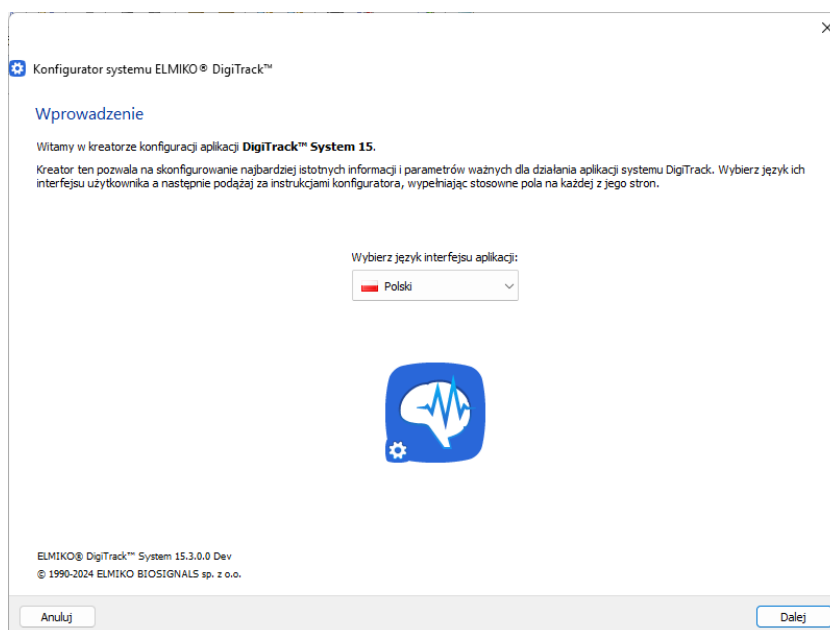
Konfigurator systemu ELMIKO® DigiTrack™

Wprowadzenie

Witamy w kreatorze konfiguracji aplikacji **DigiTrack™ System 15**.

Kreator ten pozwala na skonfigurowanie najbardziej istotnych informacji i parametrów ważnych dla działania aplikacji systemu DigiTrack. Wybierz język ich interfejsu użytkownika a następnie podążaj za instrukcjami konfiguratora, wypełniając stosowne pola na każdej z jego stron.

Wybierz język interfejsu aplikacji:

Polski

ELMIKO® DigiTrack™ System 15.3.0.0 Dev
© 1990-2024 ELMIKO BIOSIGNALS sp. z o.o.

Anuluj

Dalej